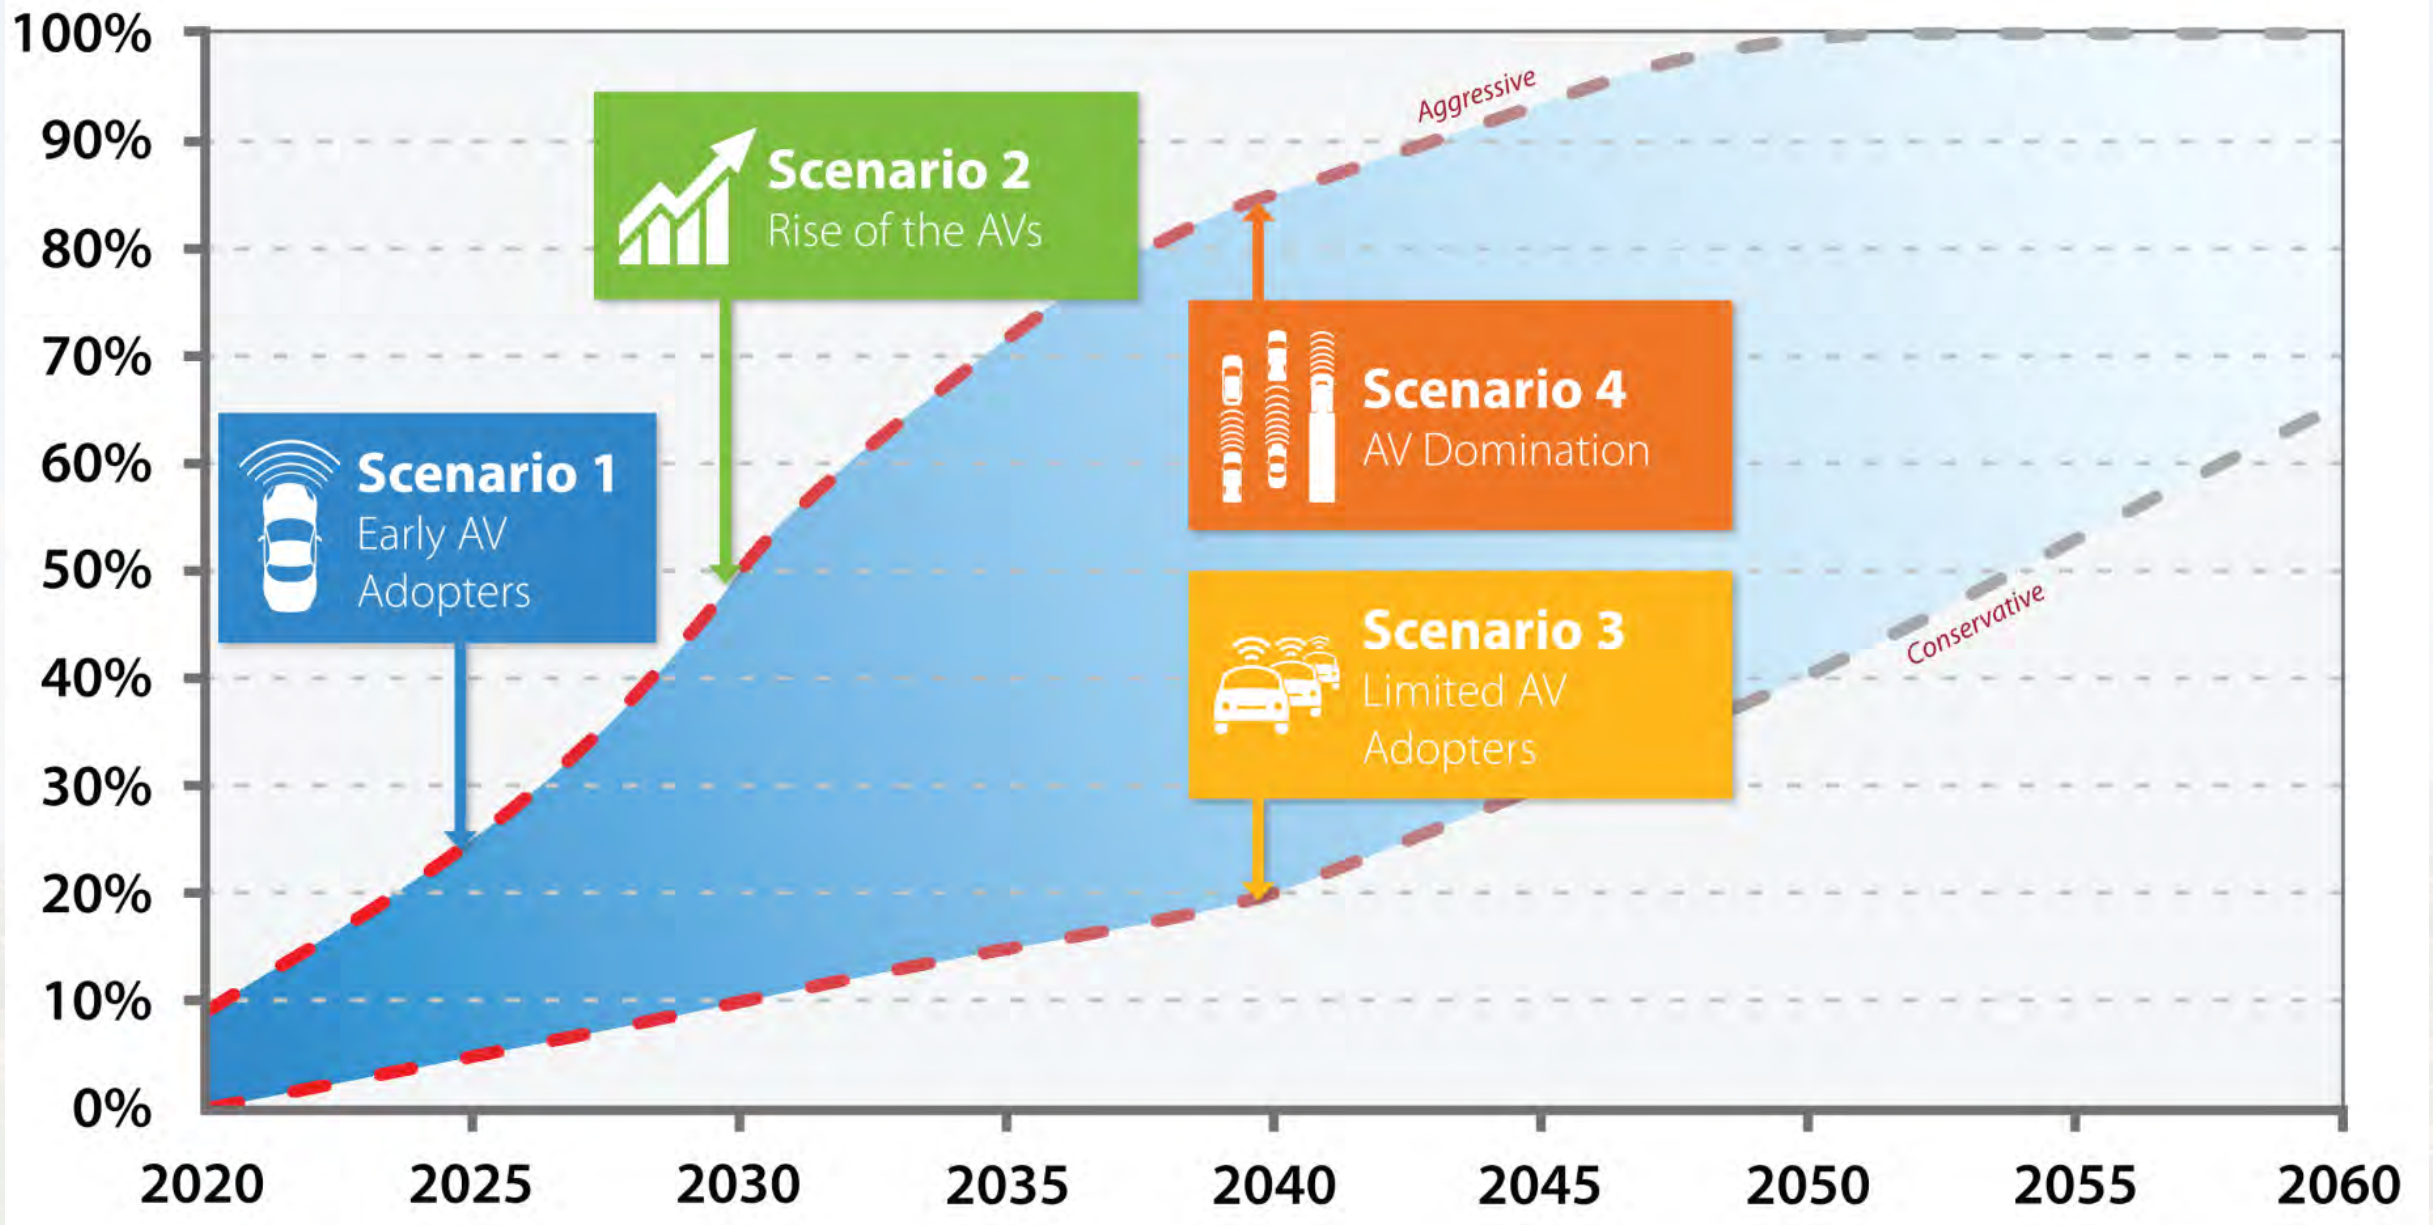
100%
90%
80%
70%
60%
50%
40%
30%
20%
10%
0%

Scenario 2
Rise of the AVs

Aggressive

Scenario 4
AV Domination

Scenario 1
Early AV Adopters

Scenario 3
Limited AV Adopters

Conservative

2020 2025 2030 2035 2040 2045 2050 2055 2060